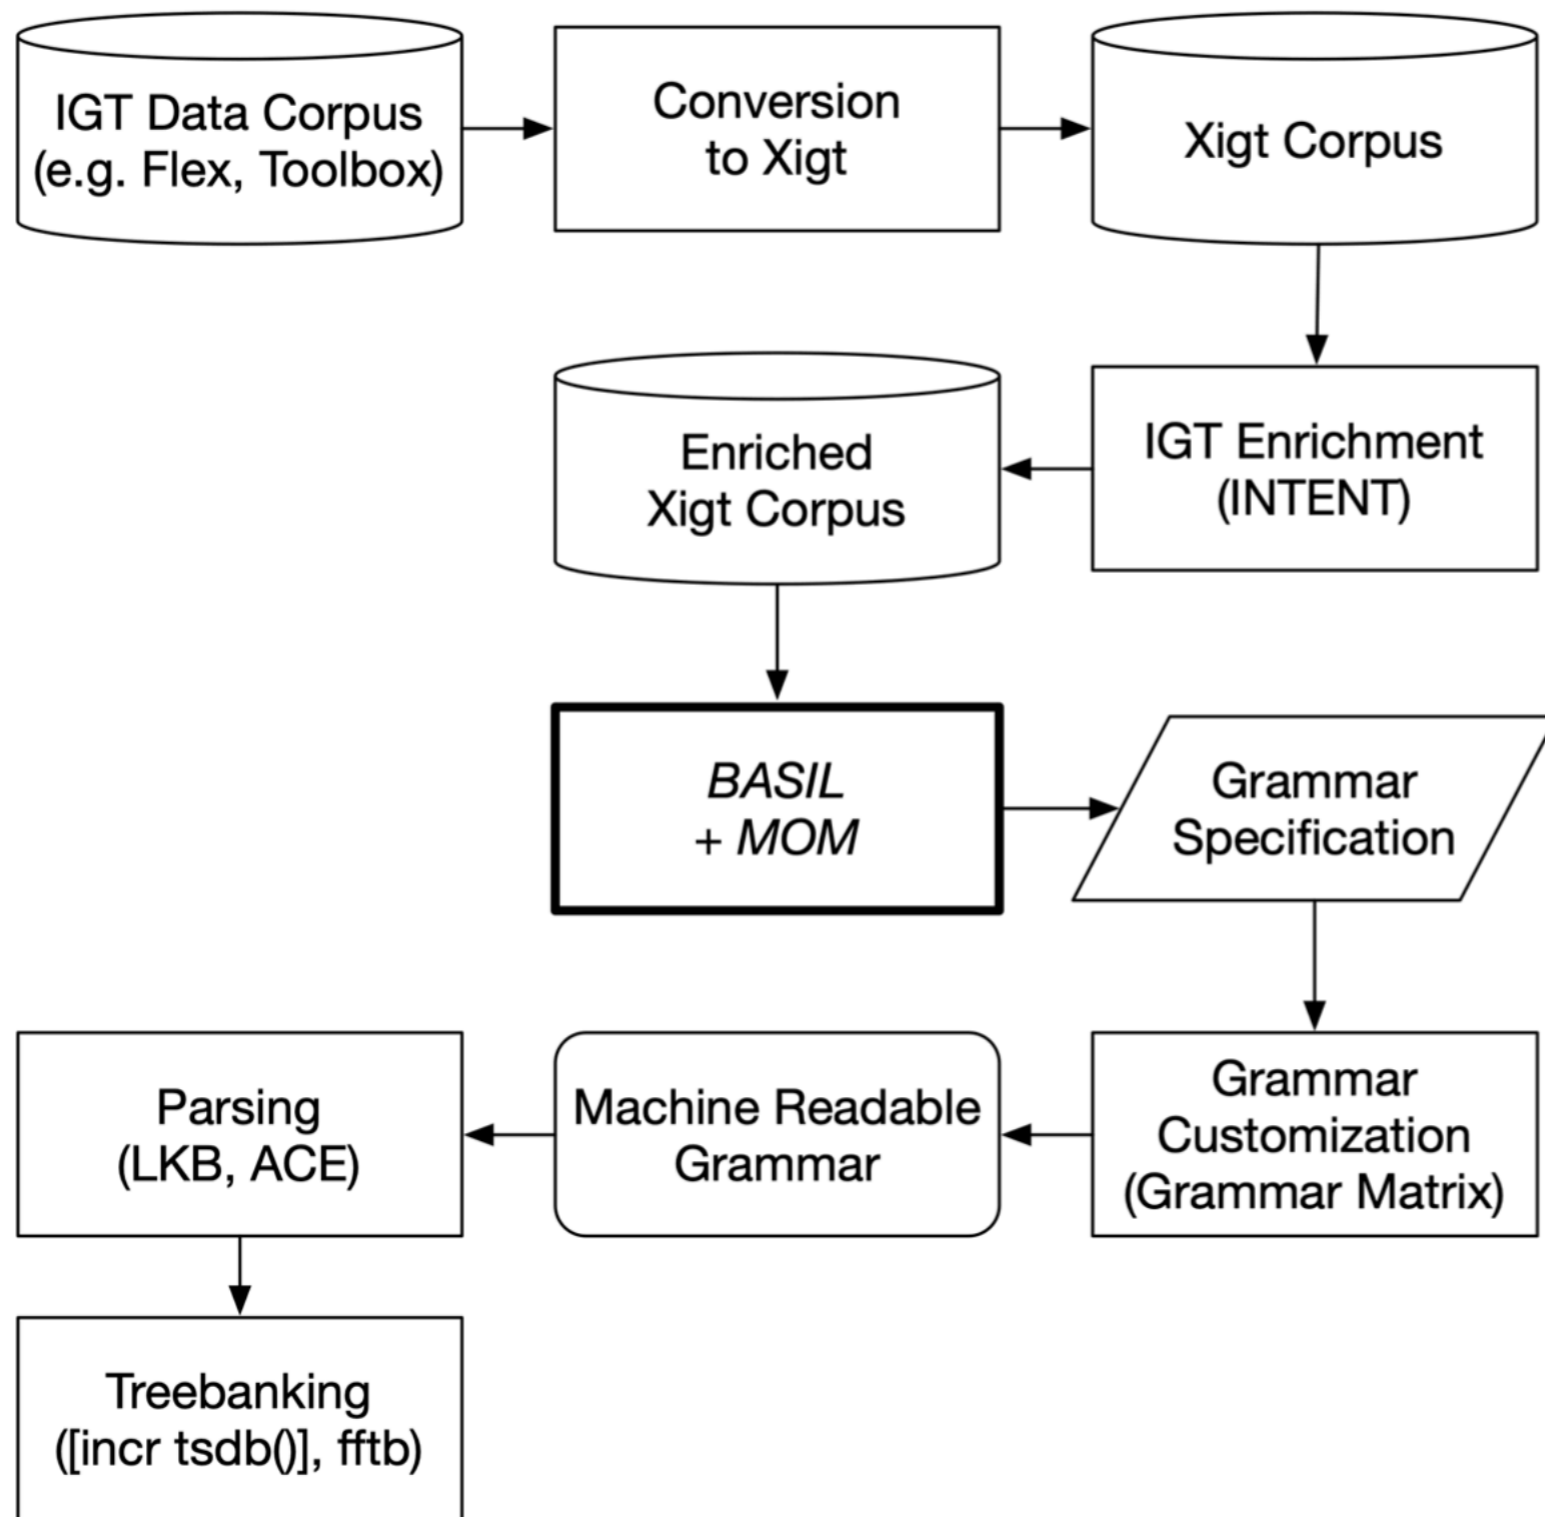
IGT Data Corpus
(e.g. Flex, Toolbox)

Conversion
to Xigt

Xigt Corpus

IGT Enrichment
(INTENT)

Enriched
Xigt Corpus

BASIL
+ MOM

Grammar
Specification

Grammar
Customization
(Grammar Matrix)

Machine Readable
Grammar

Parsing
(LKB, ACE)

Treebanking
([incr tsdb()], fftb)